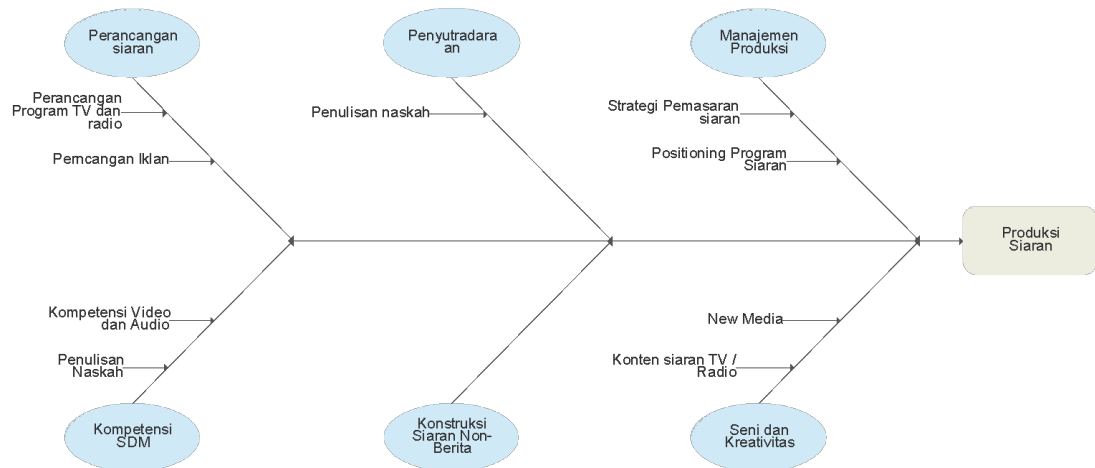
Perancangan siaran

Perancangan Program TV dan radio

Pemcangan Iklan

Penyutradaraan

Penulisan naskah

Manajemen Produksi

Strategi Pemasaran siaran

Positioning Program Siaran

Produksi Siaran

Kompetensi Video dan Audio

Penulisan Naskah

Kompetensi SDM

Konstruksi Siaran Non-Berita

New Media

Konten siaran TV / Radio

Seni dan Kreativitas